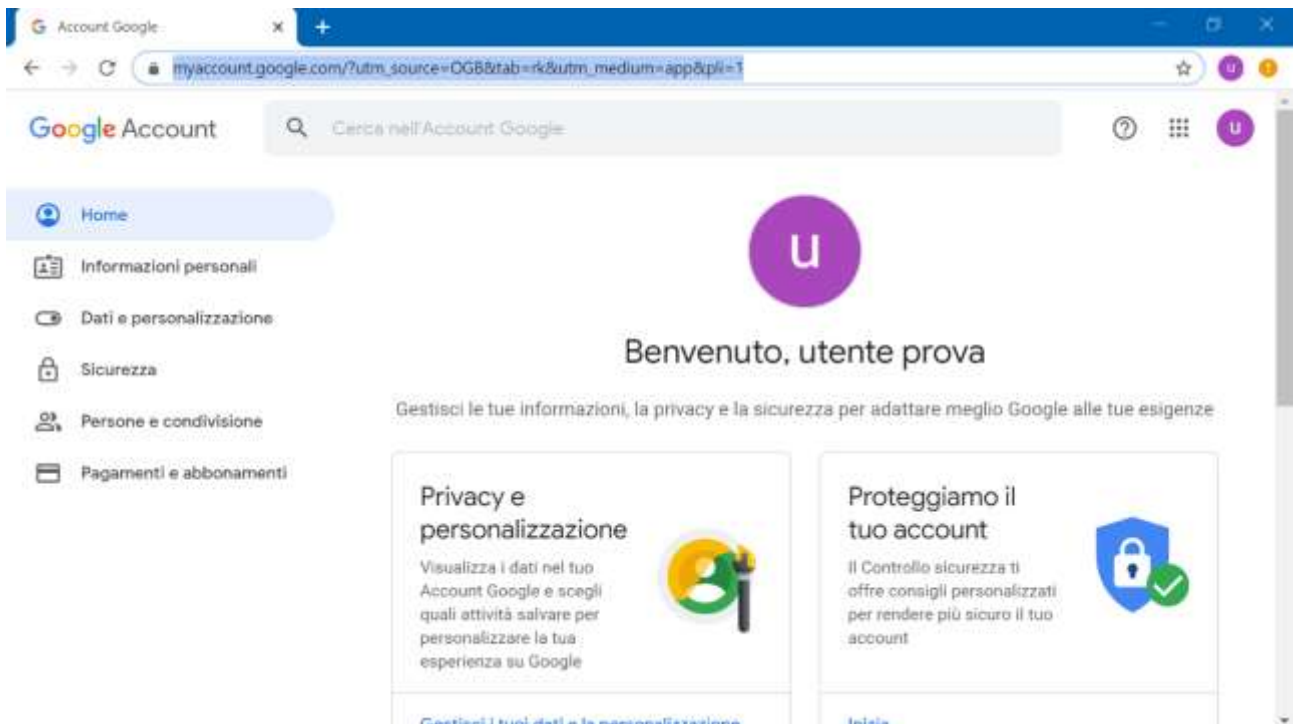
Account Google

myaccount.google.com/?utm_source=OGB&tab=rk&utm_medium=app&pli=1

Google Account

Cerca nell'Account Google

u

Home

Informazioni personali

Dati e personalizzazione

Sicurezza

Persone e condivisione

Pagamenti e abbonamenti

u

Benvenuto, utente prova

Gestisci le tue informazioni, la privacy e la sicurezza per adattare meglio Google alle tue esigenze

Privacy e personalizzazione

Visualizza i dati nel tuo Account Google e scegli quali attività salvare per personalizzare la tua esperienza su Google

Proteggiamo il tuo account

Il Controllo sicurezza ti offre consigli personalizzati per rendere più sicuro il tuo account

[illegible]

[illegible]